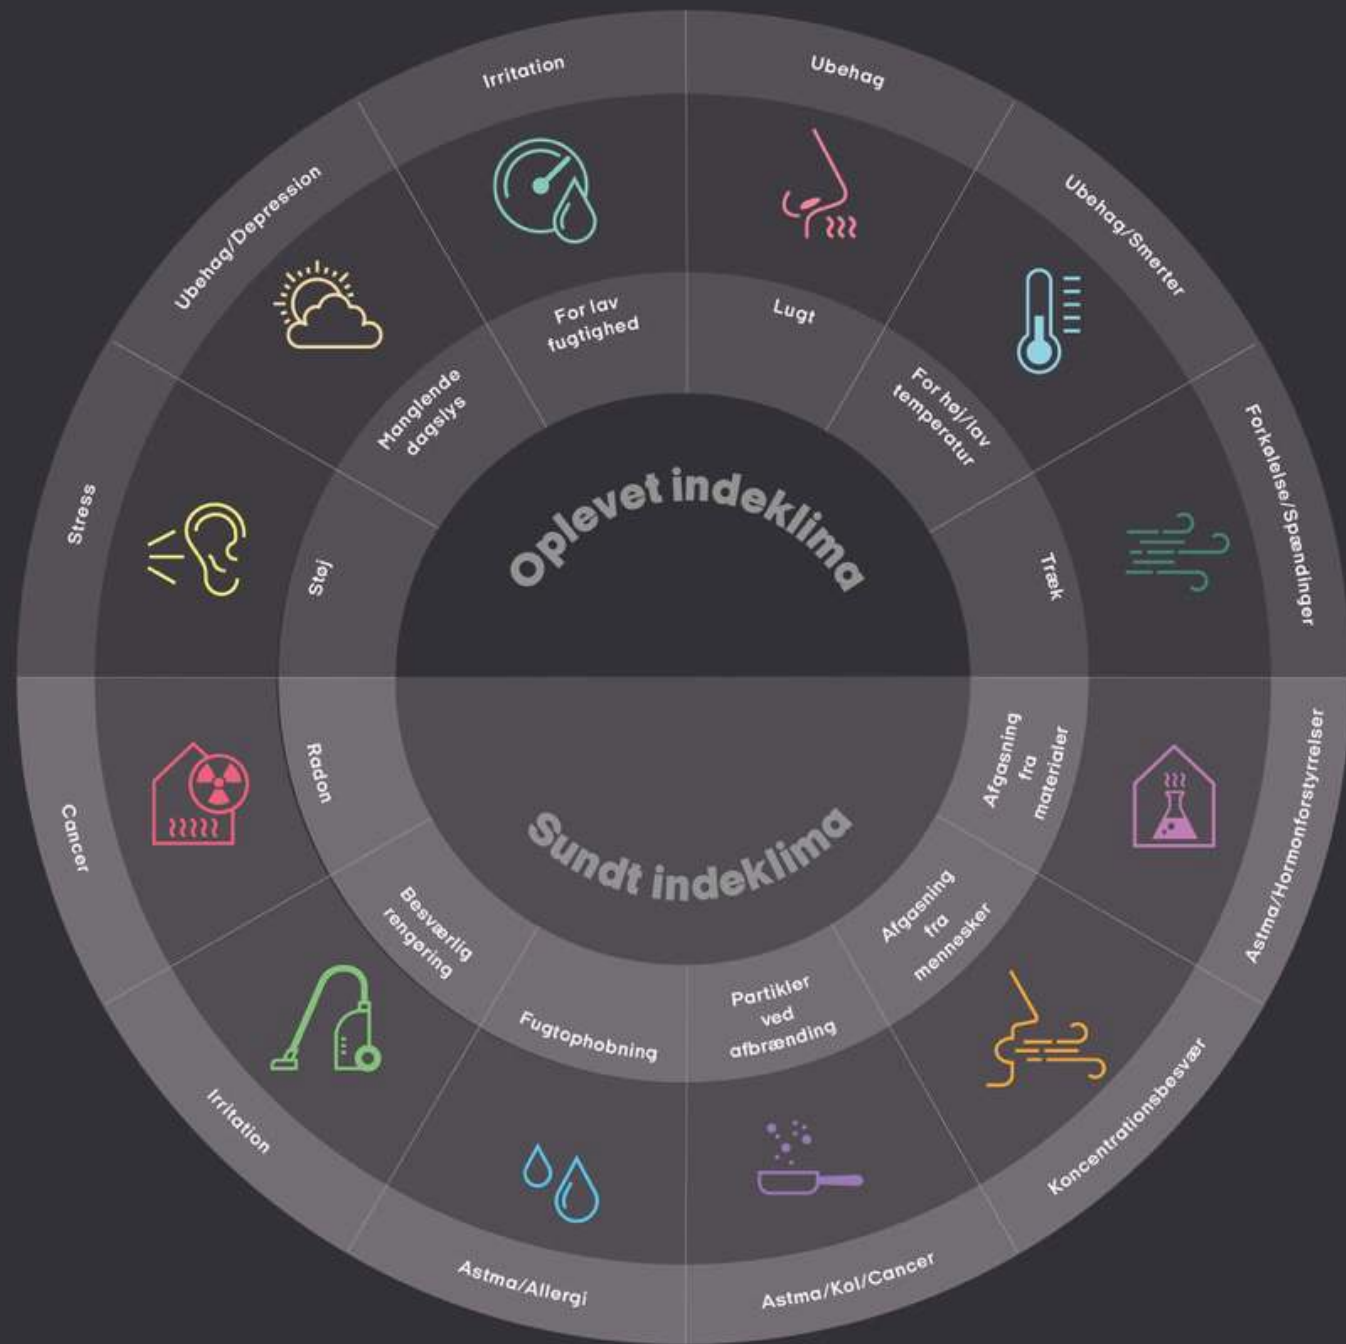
Oplevet indeklima

Irritation
For lav fugtighed

Ubehag
Lugt

Ubehag/Smerter
For høj/lav temperatur

Forkølelse/Spændinger
Træk

Ubehag/Depression
Manglende dagslys

Stress
Støj

Sundt indeklima

Cancer
Radon

Astma/Hormonforstyrrelser
Afgasning fra materialer

Irritation
Besværlig rengøring

Astma/Allergi
Fugtophobning

Astma/Kol/Cancer
Partikler ved afbrænding

Koncentrationsbesvær
Afgasning fra mennesker